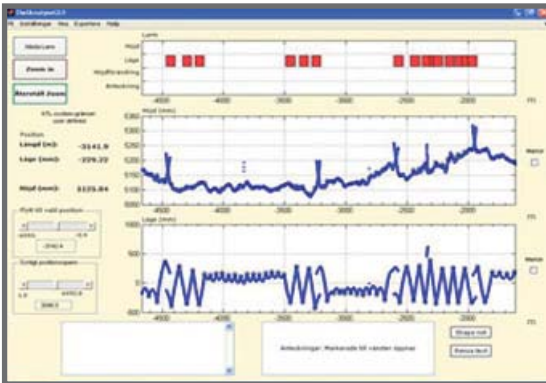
Stolkörspel2.0
Inställningar Visa Exportera Hjälp

Mäta/Larm
Zoom in
Återställ Zoom

Larm
Höjd
Läge
Höjdförändring
Anteckning

-4000 -3500 -3000 -2500 -2000

STL-avläsningsgränser
ej definierade

Position
Längd (m): -3141.9
Läge (mm): -229.22
Höjd (mm): 5125.84

Flytt till vald position
-4000 -5.6
-3740.5

Ändgl positionspan
1.0 3000.0
300.0

Höjd (mm)
5300
5250
5200
5150
5100
5050
-4000 -3500 -3000 -2500 -2000

Läge (mm)
1000
500
0
-500
-4000 -3500 -3000 -2500 -2000

Anteckningar: Markerade till vänster öppnas

Skapa not
Rensa text